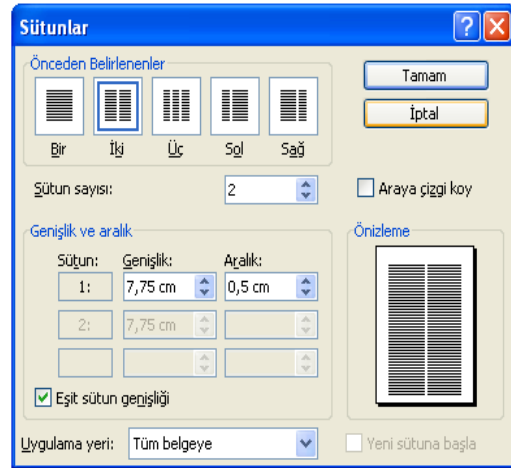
Sütunlar

Önceden Belirlenenler

Bir İki Üç Sol Sağ

Tamam

İptal

Sütun sayısı: 2

Araya çizgi koy

Genişlik ve aralık

Sütun: Genişlik: Aralık:

1: 7,75 cm 0,5 cm

2: 7,75 cm

Eşit sütun genişliği

Önizleme

Uygulama yeri: Tüm belgeye

Yeni sütuna başla